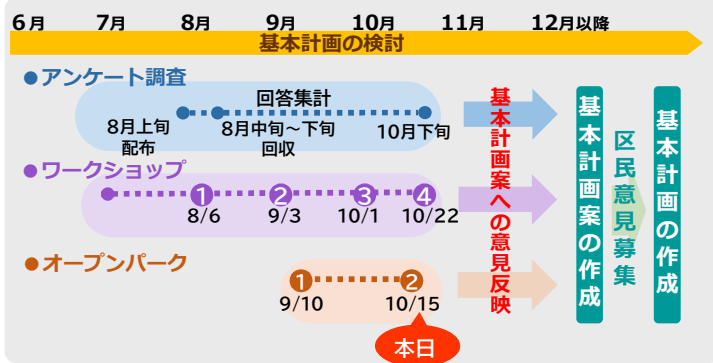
6月 7月 8月 9月 10月 11月 12月以降

基本計画の検討

●アンケート調査

回答集計

8月上旬
配布

8月中旬～下旬
回収

10月下旬

●ワークショップ

1 8/6
2 9/3
3 10/1
4 10/22

●オープンパーク

1 9/10
2 10/15

本日

基本計画案への意見反映

基本計画案の作成

区民意見募集

基本計画の作成